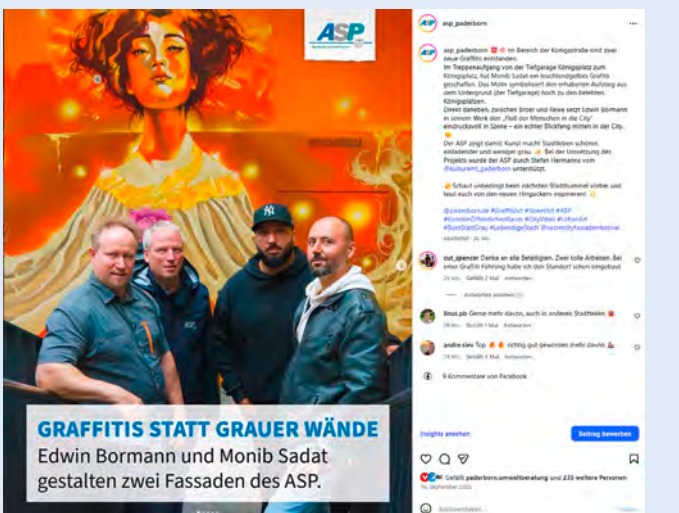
ASP

GRAFFITIS STATT GRAUER WÄNDE
Edwin Bormann und Monib Sadat gestalten zwei Fassaden des ASP.

asp_paderborn

asp_paderborn Im Bereich der Königsstraße sind zwei neue Graffitis entstanden:
Im Treppenaufgang von der Tiefgarage Königsplatz zum Königsplatz, hat Monib Sadat ein leuchtendgelbes Graffiti geschaffen. Das Motiv symbolisiert den erhabenen Aufstieg aus dem Untergrund (der Tiefgarage) hoch zu den belebten Königsplätzen.
Direkt daneben, zwischen Bröer und Ilewe setzt Edwin Bormann in seinem Werk den „Halt der Menschen in die City" eindrucksvoll in Szene – ein echter Blickfang mitten in der City.
Der ASP zeigt damit: Kunst macht Stadtleben schöner, einladender und weniger grau. Bei der Umsetzung des Projekts wurde der ASP durch Stefan Hermanns vom @kulturamt_paderborn unterstützt.
Schaut unbedingt beim nächsten Stadtbummel vorbei und lasst euch von den neuen Hingucken inspirieren!
#paderbornde #Graffiti #StreetArt #ASP #KunstImÖffentlichenRaum #CityVibes #UrbanArt #StreetStattGrau #LebendigeStadt #secretcityfassadenfestival

cut_spencer Danke an alle Beteiligten. Zwei tolle Arbeiten. Bei einer Graffiti Führung habe ich den Standort schon eingebaut
Gefällt 2 Mal Antworten
Antworten ansehen (1)

linus.pb Gerne mehr davon, auch in anderen Stadtteilen
Gefällt 1 Mal Antworten

andre.siev Top richtig gut geworden mehr davon
Gefällt 1 Mal Antworten

9 Kommentare von Facebook

Insights ansehen
Beitrag bewerben

Gefällt paderborn.umweltberatung und 235 weitere Personen
16. September 2025